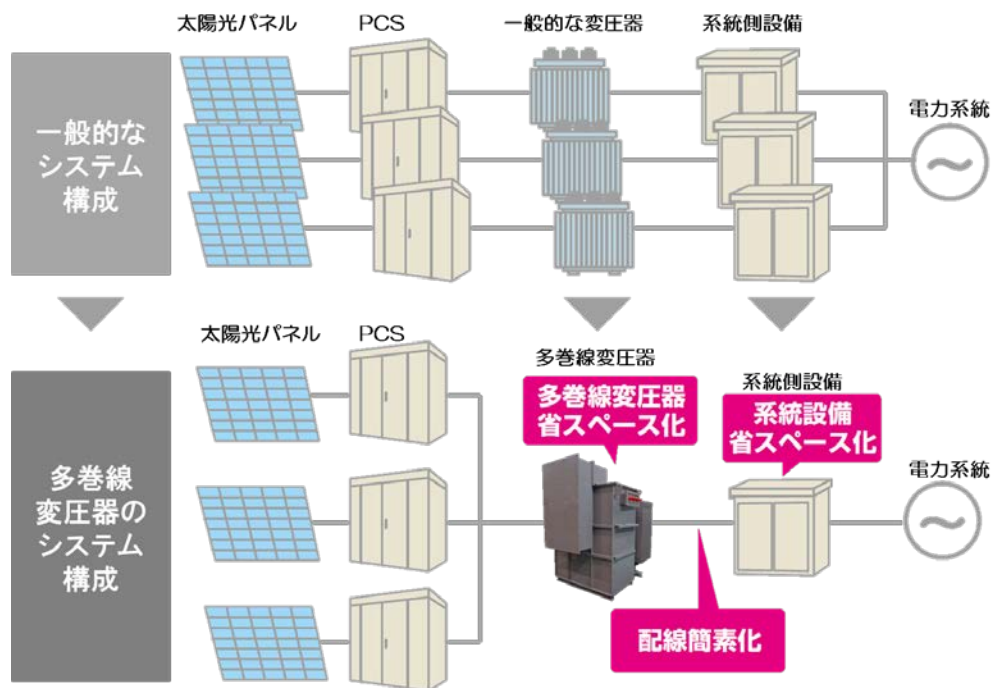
太陽光パネル　PCS　一般的な変圧器　系統側設備

一般的なシステム構成

電力系統

太陽光パネル　PCS

多巻線変圧器

多巻線変圧器省スペース化

系統側設備

系統設備省スペース化

多巻線変圧器のシステム構成

電力系統

配線簡素化